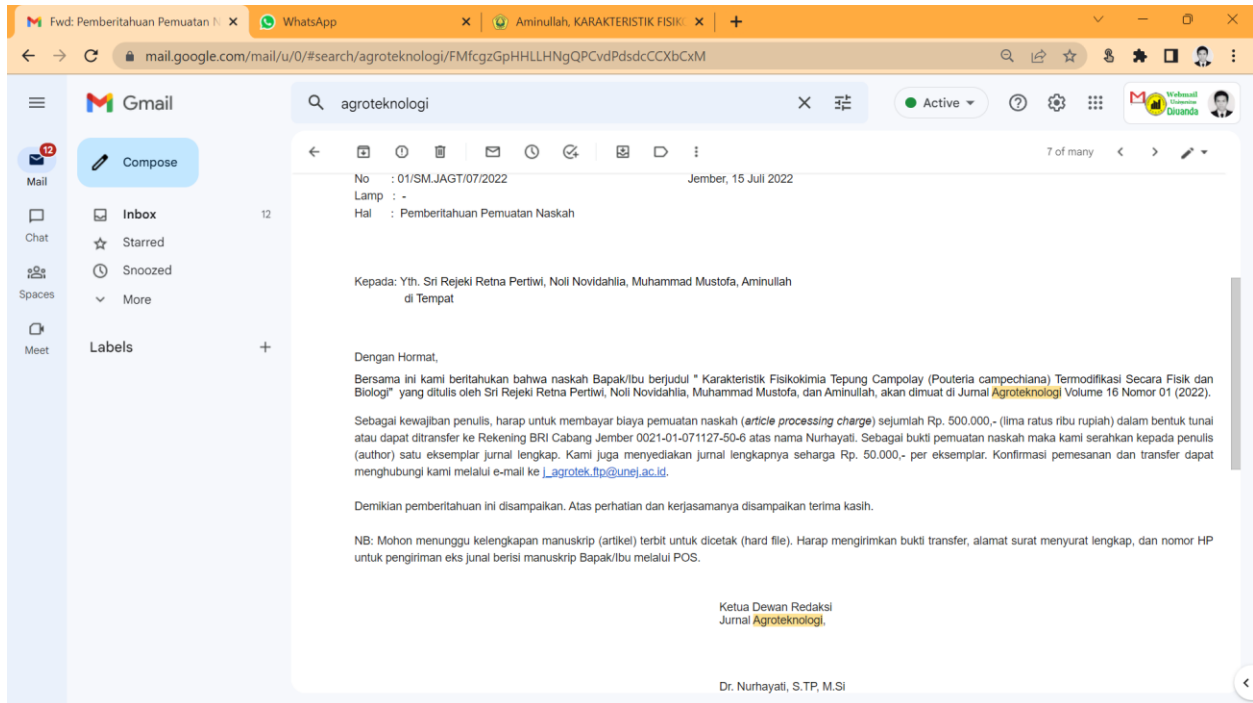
Fwd: Pemberitahuan Pemuatan N ×
WhatsApp ×
Aminullah, KARAKTERISTIK FISIK ×
+

mail.google.com/mail/u/0/#search/agroteknologi/FMfcgzGpHHLLHNgQPCvdPdsdcCCXbCxM

Gmail
agroteknologi
Active
Webmail Universitas Dinanda

12
Mail
Compose
Inbox 12
Starred
Snoozed
More
Chat
Spaces
Meet
Labels +

7 of many

No : 01/SM.JAGT/07/2022 Jember, 15 Juli 2022
Lamp : -
Hal : Pemberitahuan Pemuatan Naskah

Kepada: Yth. Sri Rejeki Retna Pertiwi, Noli Novidahlia, Muhammad Mustofa, Aminullah
di Tempat

Dengan Hormat,

Bersama ini kami beritahukan bahwa naskah Bapak/Ibu berjudul " Karakteristik Fisikokimia Tepung Campolay (Pouteria campechiana) Termodifikasi Secara Fisik dan Biologi" yang ditulis oleh Sri Rejeki Retna Pertiwi, Noli Novidahlia, Muhammad Mustofa, dan Aminullah, akan dimuat di Jurnal Agroteknologi Volume 16 Nomor 01 (2022).

Sebagai kewajiban penulis, harap untuk membayar biaya pemuatan naskah (article processing charge) sejumlah Rp. 500.000,- (lima ratus ribu rupiah) dalam bentuk tunai atau dapat ditransfer ke Rekening BRI Cabang Jember 0021-01-071127-50-6 atas nama Nurhayati. Sebagai bukti pemuatan naskah maka kami serahkan kepada penulis (author) satu eksemplar jurnal lengkap. Kami juga menyediakan jurnal lengkapnya seharga Rp. 50.000,- per eksemplar. Konfirmasi pemesanan dan transfer dapat menghubungi kami melalui e-mail ke j_agrotek.ftp@unej.ac.id.

Demikian pemberitahuan ini disampaikan. Atas perhatian dan kerjasamanya disampaikan terima kasih.

NB: Mohon menunggu kelengkapan manuskrip (artikel) terbit untuk dicetak (hard file). Harap mengirimkan bukti transfer, alamat surat menyurat lengkap, dan nomor HP untuk pengiriman eks junal berisi manuskrip Bapak/Ibu melalui POS.

Ketua Dewan Redaksi
Jurnal Agroteknologi,

Dr. Nurhayati, S.TP, M.Si